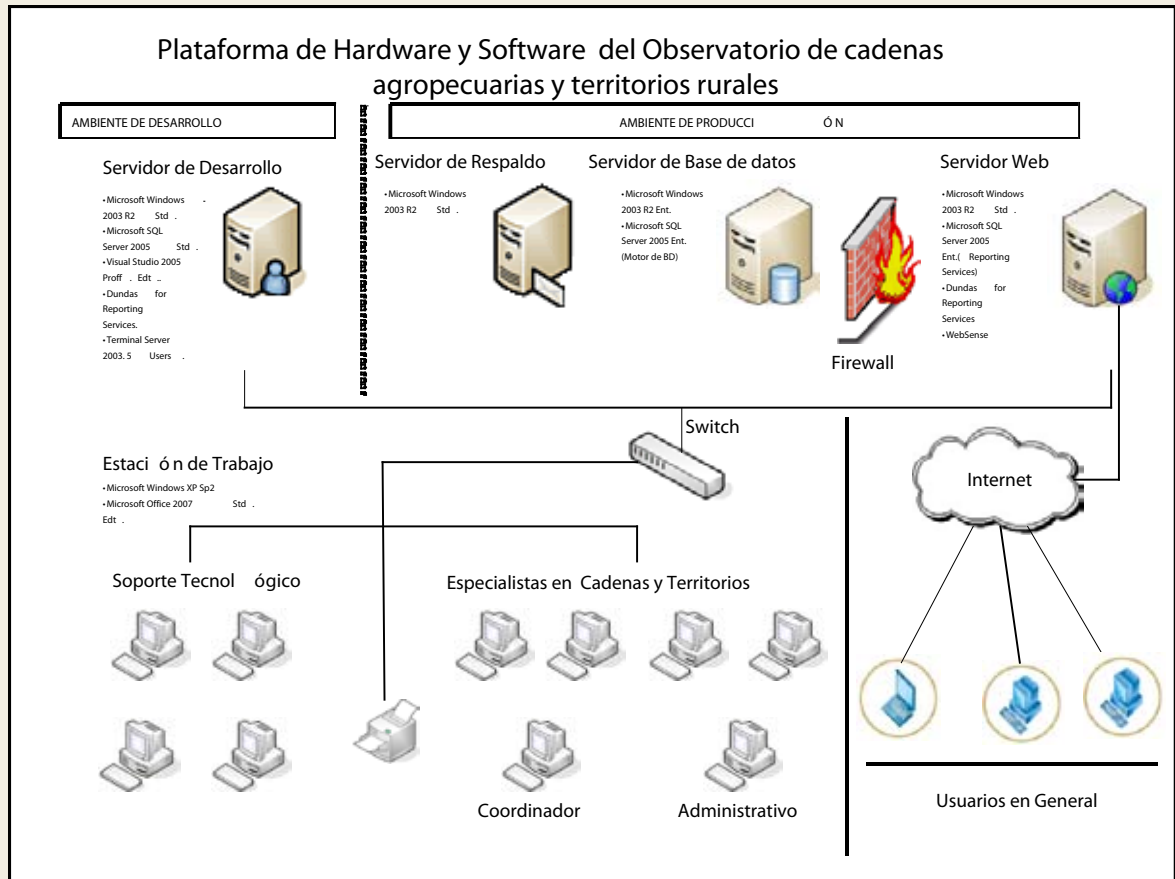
Plataforma de Hardware y Software del Observatorio de cadenas agropecuarias y territorios rurales

AMBIENTE DE DESARROLLO

AMBIENTE DE PRODUCCI ÓN

Servidor de Desarrollo
• Microsoft Windows 2003 R2 Std.
• Microsoft SQL Server 2005 Std.
• Visual Studio 2005 Proff. Edt.
• Dundas for Reporting Services.
• Terminal Server 2003. 5 Users.

Servidor de Respaldo
• Microsoft Windows 2003 R2 Std.

Servidor de Base de datos
• Microsoft Windows 2003 R2 Ent.
• Microsoft SQL Server 2005 Ent. (Motor de BD)

Firewall

Servidor Web
• Microsoft Windows 2003 R2 Std.
• Microsoft SQL Server 2005 Ent.( Reporting Services)
• Dundas for Reporting Services
• WebSense

Switch

Estaci ón de Trabajo
• Microsoft Windows XP Sp2
• Microsoft Office 2007 Std. Edt.

Internet

Soporte Tecnol ógico

Especialistas en Cadenas y Territorios

Coordinador

Administrativo

Usuarios en General